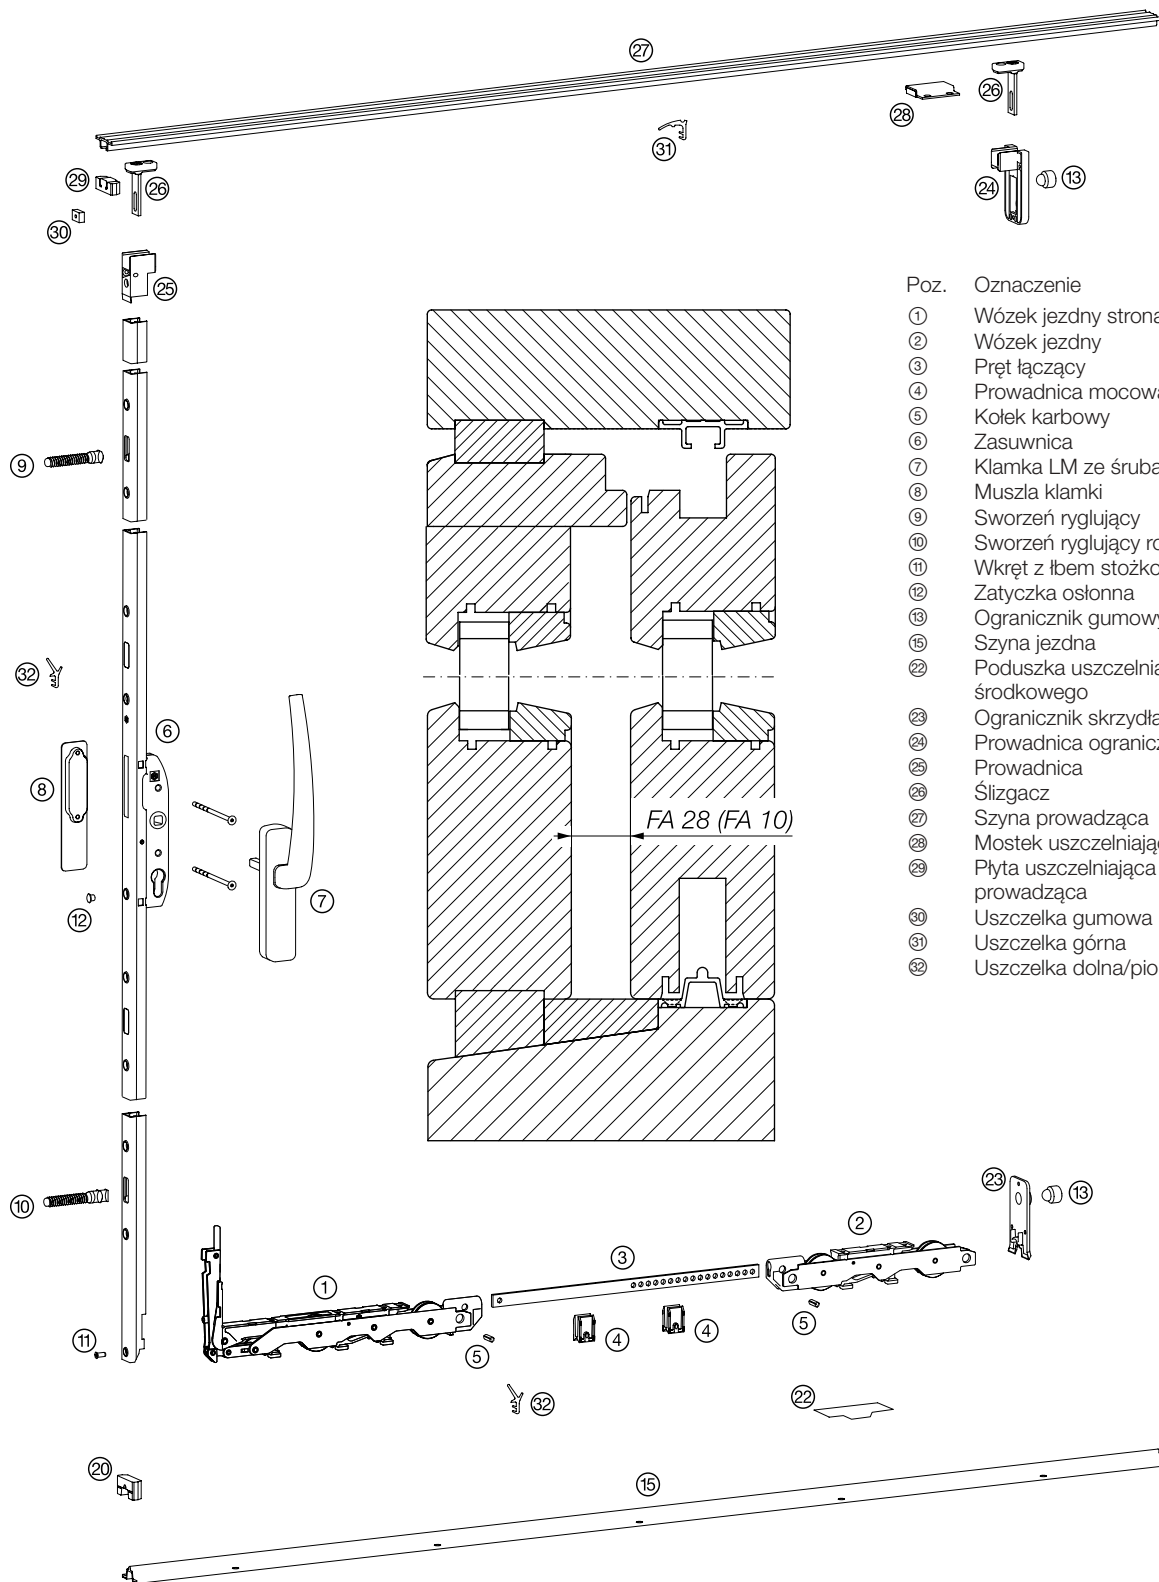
㉗

㉖

㉘

㉛

㉙ ㉖

㉚

㉔ ⑬

㉕

⑨

㉜

⑥

⑧

⑦

⑫

FA 28 (FA 10)

Poz. Oznaczenie
① Wózek jezdny strona
② Wózek jezdny
③ Pręt łączący
④ Prowadnica mocowa
⑤ Kołek karbowy
⑥ Zasuwnica
⑦ Klamka LM ze śruba
⑧ Muszla klamki
⑨ Sworzeń ryglujący
⑩ Sworzeń ryglujący ro
⑪ Wkręt z łbem stożko
⑫ Zatyczka osłonna
⑬ Ogranicznik gumowy
⑮ Szyna jezdna
㉒ Poduszka uszczelnia środkowego
㉓ Ogranicznik skrzydła
㉔ Prowadnica ogranicz
㉕ Prowadnica
㉖ Ślizgacz
㉗ Szyna prowadząca
㉘ Mostek uszczelniając
㉙ Płyta uszczelniająca prowadząca
㉚ Uszczelka gumowa
㉛ Uszczelka górna
㉜ Uszczelka dolna/pio

㉓ ⑬

⑩

②

③

①

⑤

④ ④

⑪

⑤

㉜

㉒

⑳

⑮